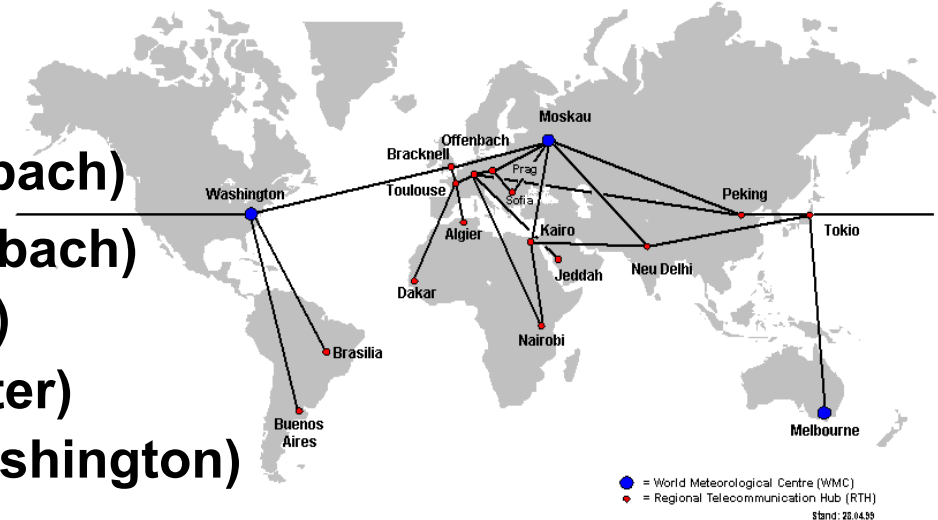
bach)
bach)
)
ter)
shington)

Moskau
Offenbach
Bracknell
Prag
Washington
Toulouse
Sofia
Peking
Kairo
Algier
Tokio
Neu Delhi
Jeddah
Dakar
Nairobi
Brasilia
Buenos Aires
Melbourne

= World Meteorological Centre (WMC)
= Regional Telecommunication Hub (RTH)
Stand: 28.04.99